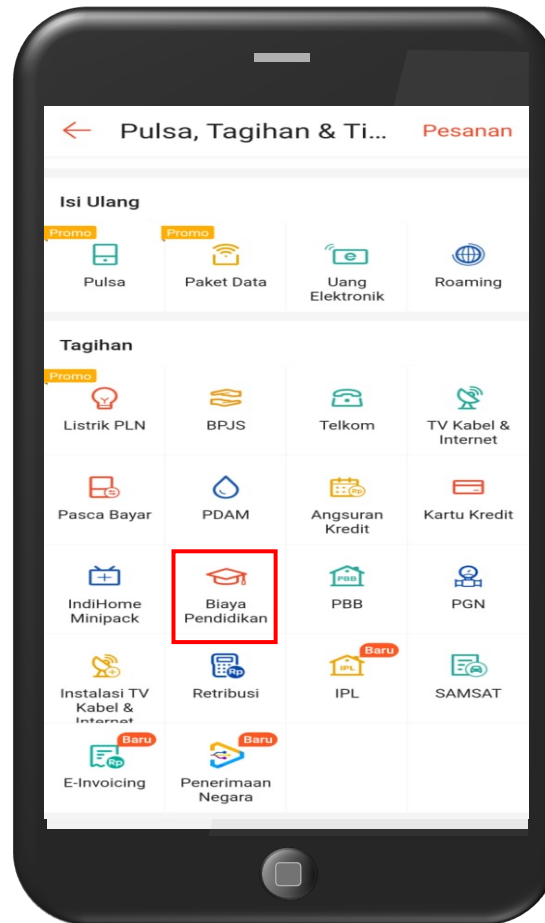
Pulsa, Tagihan & Ti...
Pesanan

Isi Ulang

Promo
Pulsa

Promo
Paket Data

Uang Elektronik

Roaming

Tagihan

Promo
Listrik PLN

BPJS

Telkom

TV Kabel & Internet

Pasca Bayar

PDAM

Angsuran Kredit

Kartu Kredit

IndiHome Minipack

Biaya Pendidikan

PBB

PGN

Instalasi TV Kabel & Internet

Retribusi

Baru
IPL

SAMSAT

Baru
E-Invoicing

Baru
Penerimaan Negara